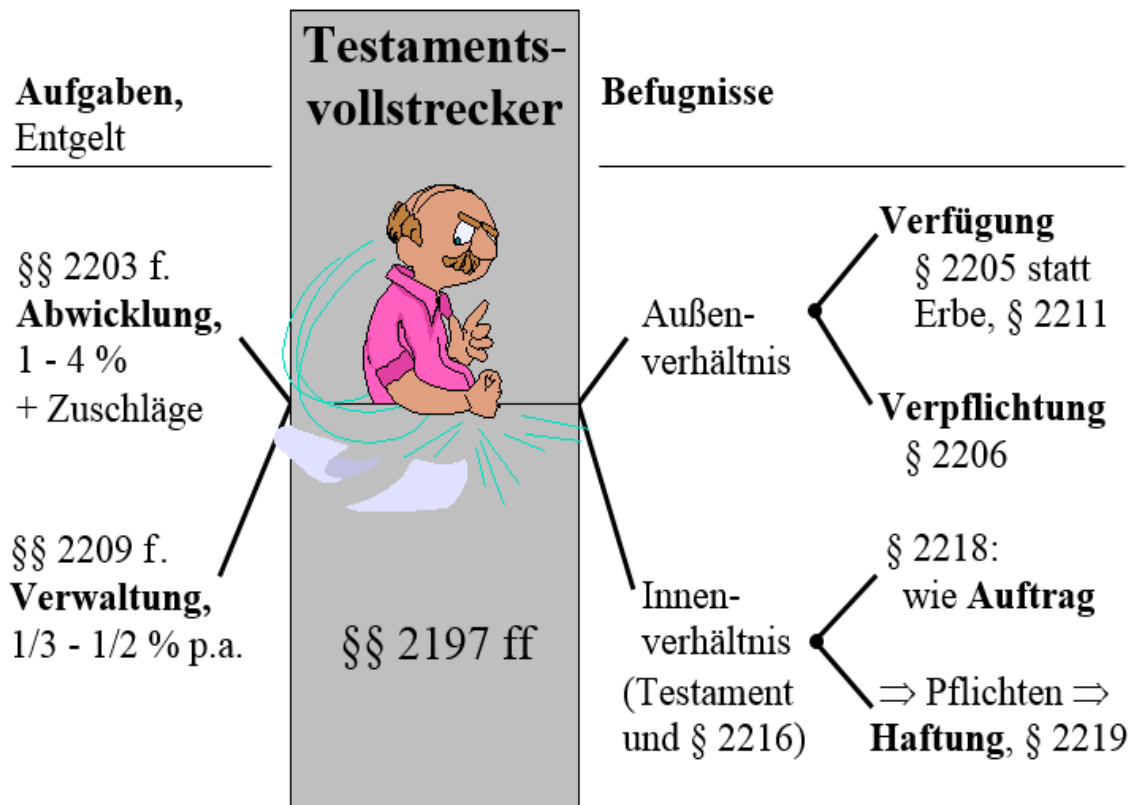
Aufgaben, Entgelt

§§ 2203 f.
Abwicklung,
1 - 4 %
+ Zuschläge

§§ 2209 f.
Verwaltung,
1/3 - 1/2 % p.a.

Testamentsvollstrecker

§§ 2197 ff

Befugnisse

Außenverhältnis

Verfügung
§ 2205 statt Erbe, § 2211

Verpflichtung
§ 2206

Innenverhältnis
(Testament und § 2216)

§ 2218:
wie Auftrag

$\Rightarrow$ Pflichten $\Rightarrow$
Haftung, § 2219